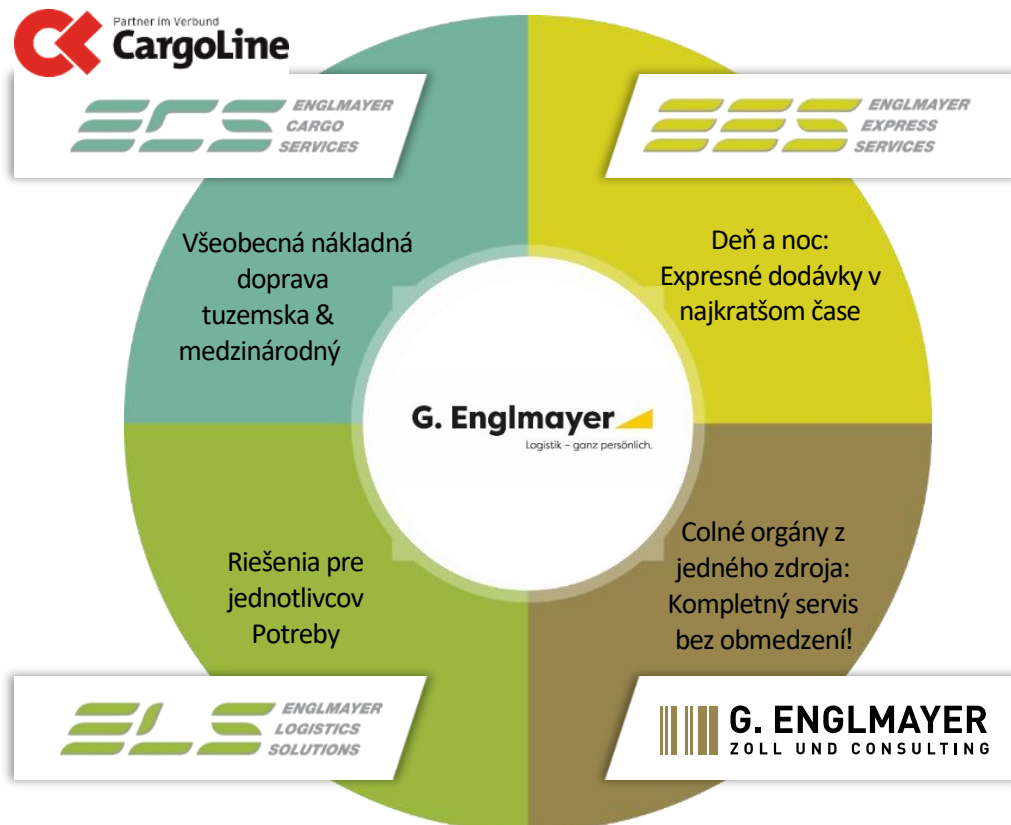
Partner im Verbund
CargoLine

ECS ENGLMAYER CARGO SERVICES

EES ENGLMAYER EXPRESS SERVICES

Všeobecná nákladná doprava tuzemska & medzinárodný

Deň a noc: Expresné dodávky v najkratšom čase

G. Englmayer
Logistik – ganz persönlich.

Riešenia pre jednotlivcov Potreby

Colné orgány z jedného zdroja: Kompletný servis bez obmedzení!

ELS ENGLMAYER LOGISTICS SOLUTIONS

G. ENGLMAYER
ZOLL UND CONSULTING